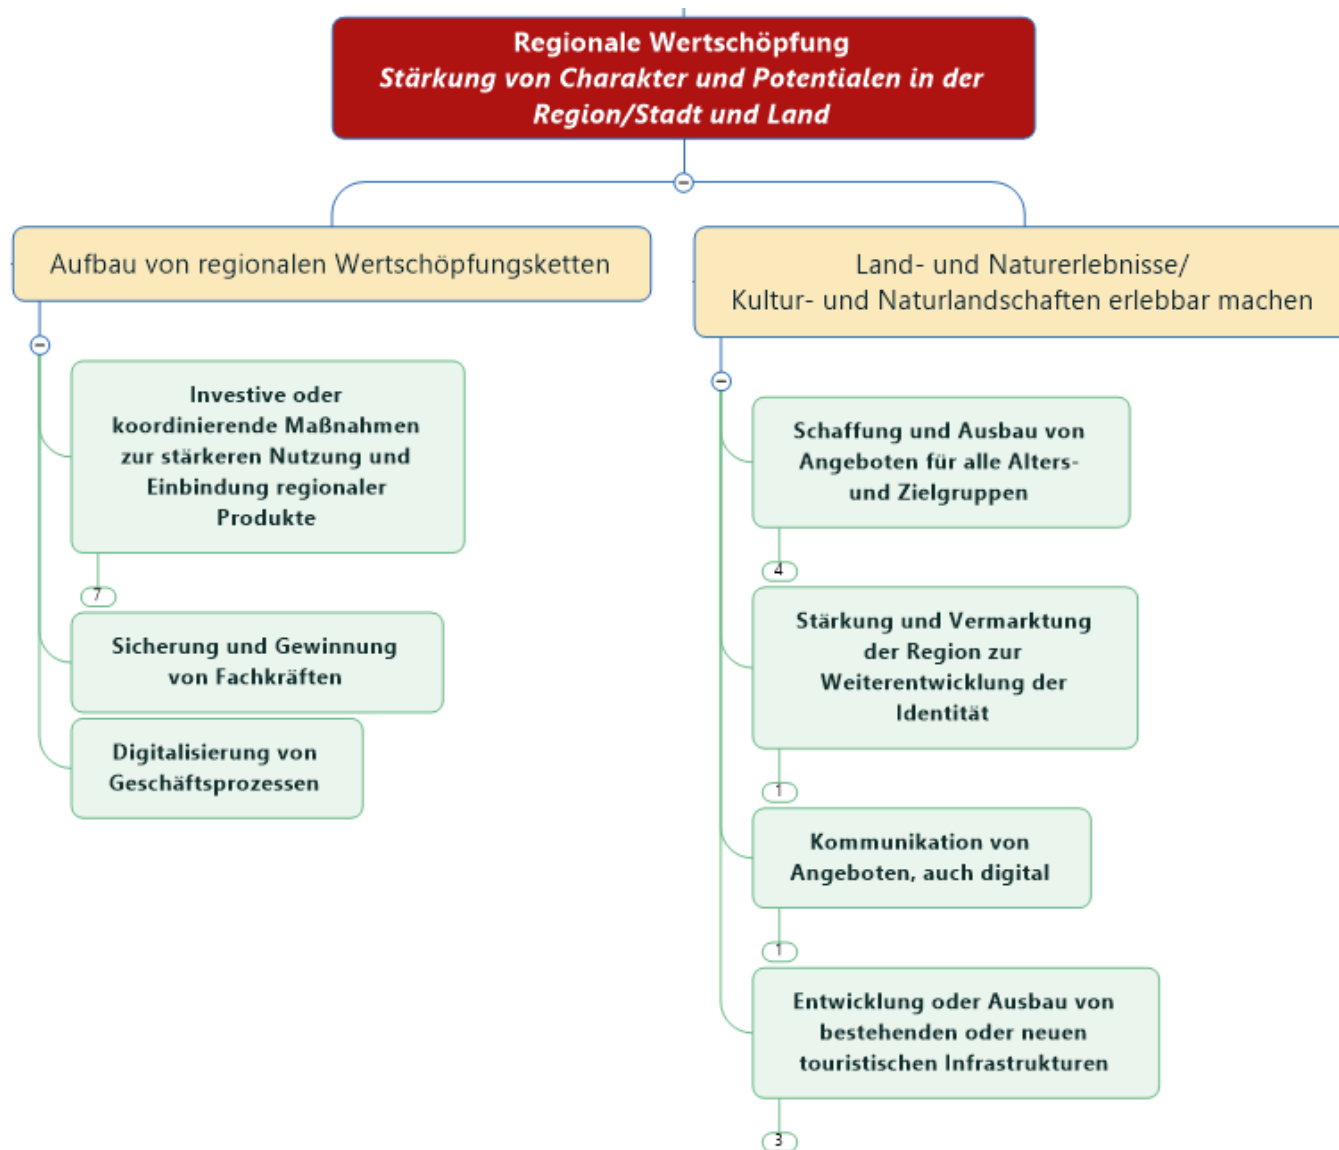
Regionale Wertschöpfung
Stärkung von Charakter und Potentialen in der Region/Stadt und Land

Aufbau von regionalen Wertschöpfungsketten

Investive oder koordinierende Maßnahmen zur stärkeren Nutzung und Einbindung regionaler Produkte

7

Sicherung und Gewinnung von Fachkräften

Digitalisierung von Geschäftsprozessen

Land- und Naturerlebnisse/
Kultur- und Naturlandschaften erlebbar machen

Schaffung und Ausbau von Angeboten für alle Alters- und Zielgruppen

4

Stärkung und Vermarktung der Region zur Weiterentwicklung der Identität

1

Kommunikation von Angeboten, auch digital

1

Entwicklung oder Ausbau von bestehenden oder neuen touristischen Infrastrukturen

3